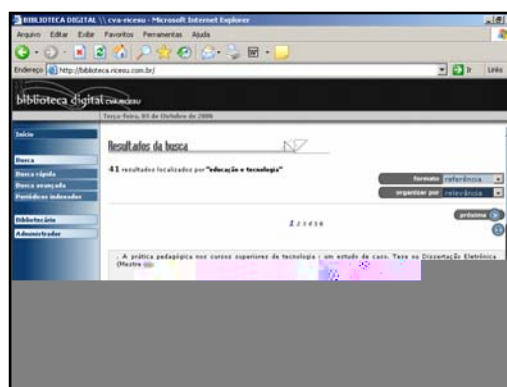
BIBLIOTECA DIGITAL \\ cva-ricesu - Microsoft Internet Explorer

Arquivo Editar Exibir Favoritos Ferramentas Ajuda

Endereço http://biblioteca.ricesu.com.br/

Ir Links

biblioteca digital cva-ricesu

Terça-Feira, 03 de Outubro de 2006

Início

Busca
Busca rápida
Busca avançada
Periódicos indexados

Bibliotecário
Administrador

Resultados da busca

41 resultados localizados por "educação e tecnologia"

formato referência

organizar por relevância

próxima

1 2 3 4 5 6

. A prática pedagógica nos cursos superiores de tecnologia : um estudo de caso. Tese ou Dissertação Eletrônica (Mestre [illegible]